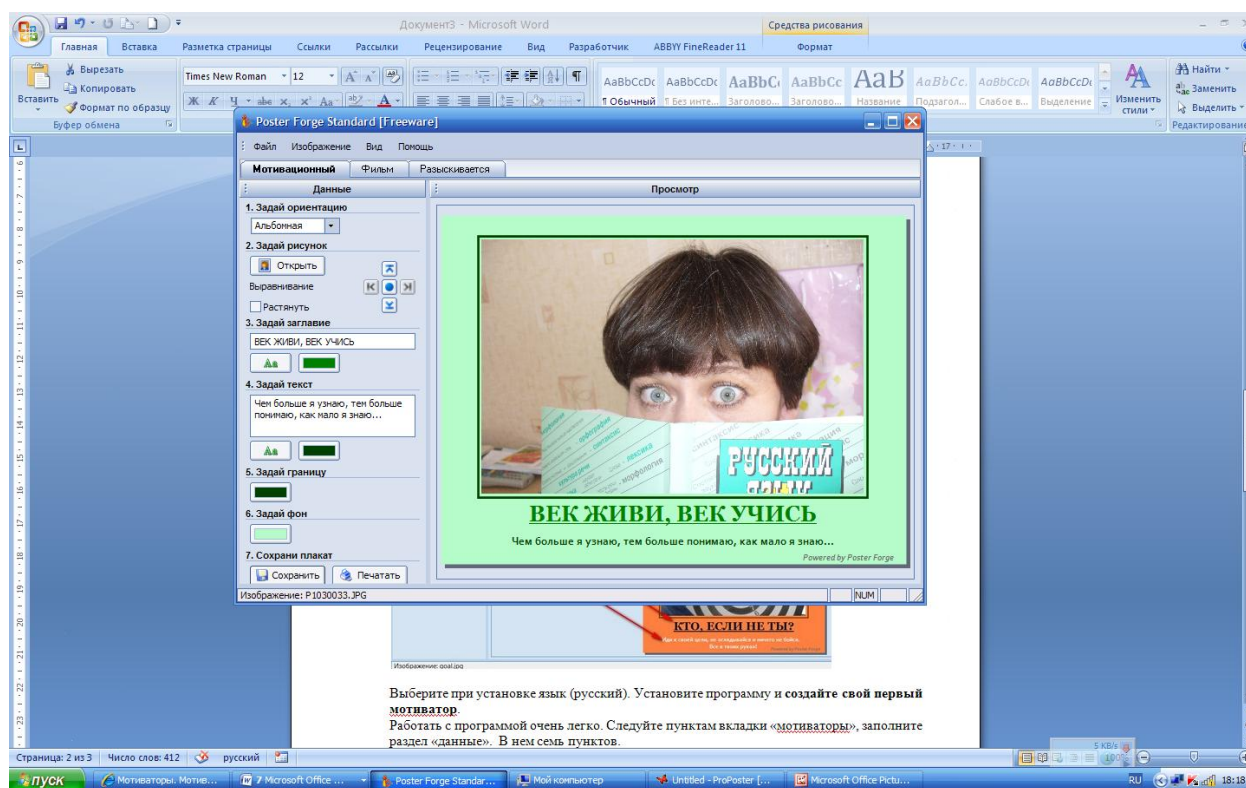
Документ3 - Microsoft Word
Средства рисования
Главная Вставка Разметка страницы Ссылки Рассылки Рецензирование Вид Разработчик ABBYY FineReader 11 Формат
Вырезать
Копировать
Вставить
Формат по образцу
Буфер обмена
Times New Roman 12
AaBbCcDc AaBbCcDc AaBbC AaBbCc AaB AaBbCc. AaBbCcDc AaBbCcDc
¶ Обычный ¶ Без инте... Заголово... Заголово... Название Подзагол... Слабое в... Выделение
Изменить стили
Найти
Заменить
Выделить
Редактирование

Poster Forge Standard [Freeware]
Файл Изображение Вид Помощь
Мотивационный Фильм Разыскивается
Данные
Просмотр
1. Задай ориентацию
Альбомная
2. Задай рисунок
Открыть
Выравнивание
Растянуть
3. Задай заглавие
ВЕК ЖИВИ, ВЕК УЧИСЬ
4. Задай текст
Чем больше я узнаю, тем больше понимаю, как мало я знаю...
5. Задай границу
6. Задай фон
7. Сохрани плакат
Сохранить Печатать
Изображение: P1030033.JPG
NUM

РУССКИЙ
ВЕК ЖИВИ, ВЕК УЧИСЬ
Чем больше я узнаю, тем больше понимаю, как мало я знаю...
Powered by Poster Forge

КТО, ЕСЛИ НЕ ТЫ?
Изображение: goal.jpg

Выберите при установке язык (русский). Установите программу и **создайте свой первый мотиватор**.
Работать с программой очень легко. Следуйте пунктам вкладки «мотиваторы», заполните раздел «данные». В нем семь пунктов.

Страница: 2 из 3 Число слов: 412 русский
пуск Мотиваторы: Мотив... 7 Microsoft Office ... Poster Forge Standar... Мой компьютер Untitled - ProPoster [... Microsoft Office Pictu...
RU 18:18